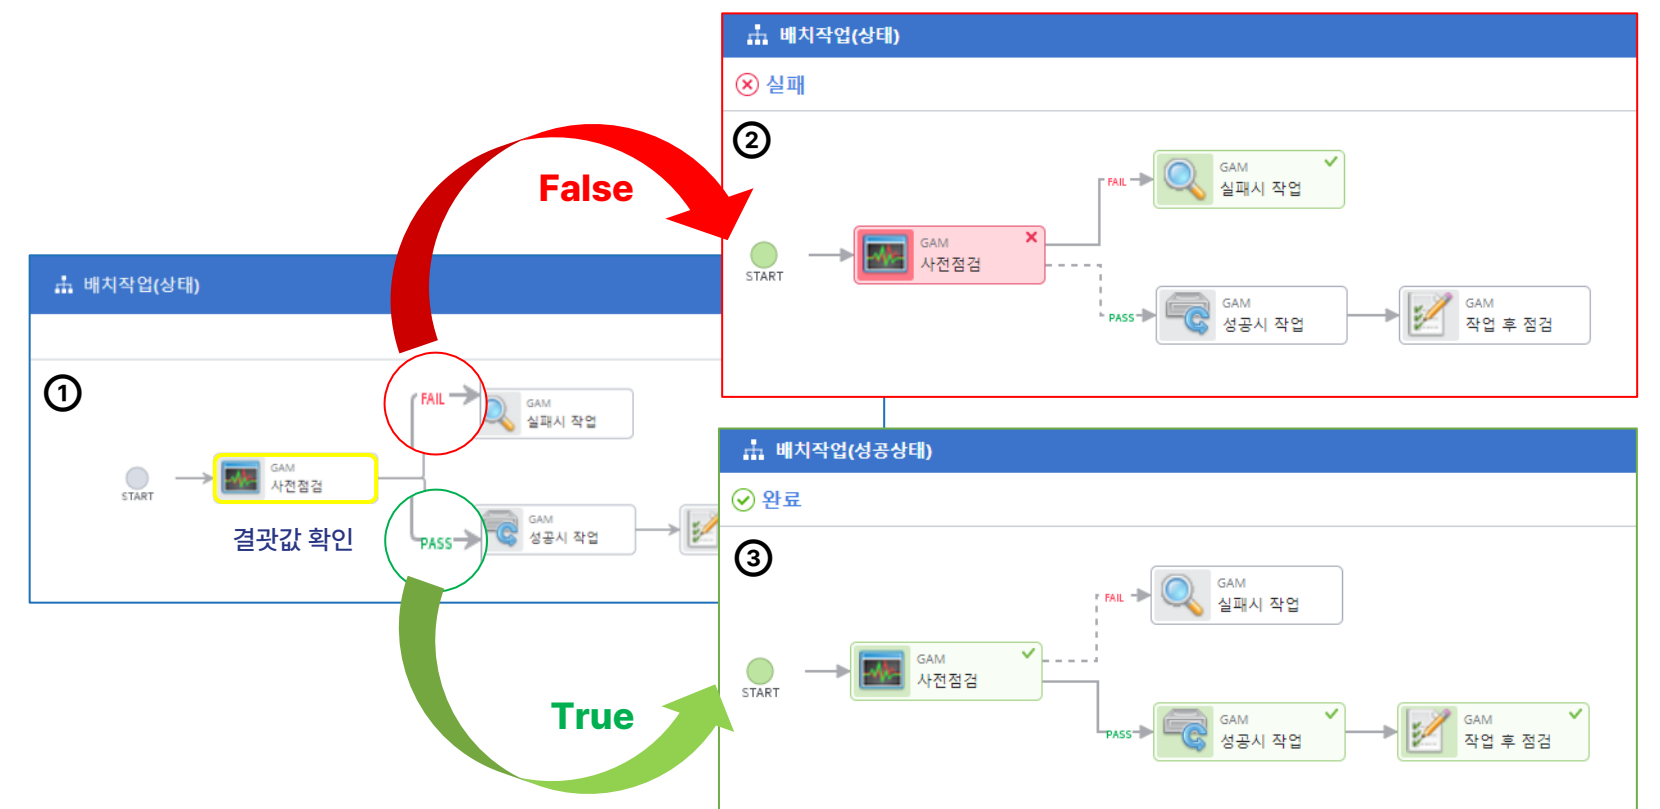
배치작업(상태)

①

START

GAM
사전점검

결괏값 확인

FAIL

GAM
실패시 작업

PASS

GAM
성공시 작업

False

True

배치작업(상태)

실패

②

START

GAM
사전점검

FAIL

GAM
실패시 작업

PASS

GAM
성공시 작업

GAM
작업 후 점검

배치작업(성공상태)

완료

③

START

GAM
사전점검

FAIL

GAM
실패시 작업

PASS

GAM
성공시 작업

GAM
작업 후 점검